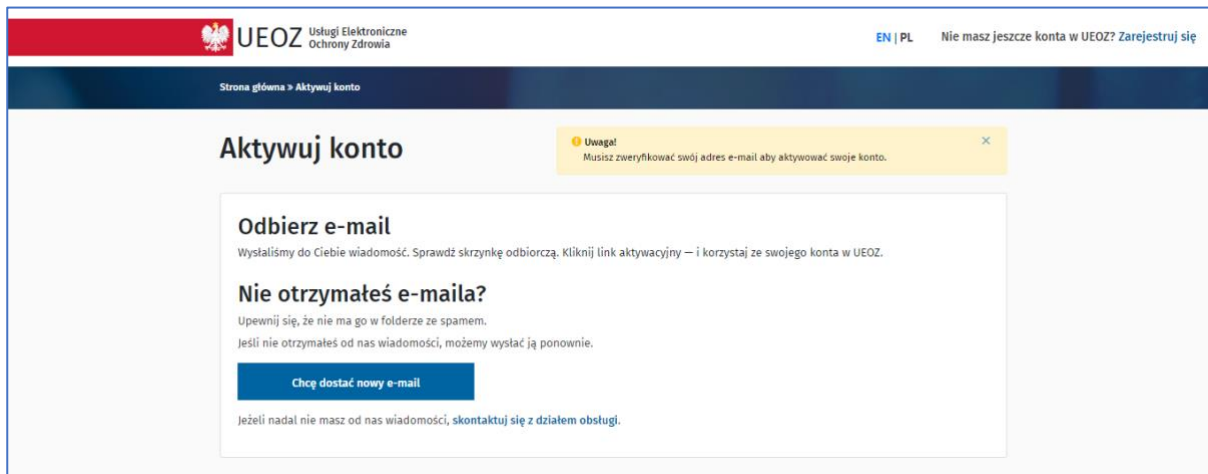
UEOZ Usługi Elektroniczne Ochrony Zdrowia

EN | PL

Nie masz jeszcze konta w UEOZ? Zarejestruj się

Strona główna > Aktywuj konto

Aktywuj konto

Uwaga!
Musisz zweryfikować swój adres e-mail aby aktywować swoje konto.

×

Odbierz e-mail

Wysłaliśmy do Ciebie wiadomość. Sprawdź skrzynkę odbiorczą. Kliknij link aktywacyjny — i korzystaj ze swojego konta w UEOZ.

Nie otrzymałeś e-maila?

Upewnij się, że nie ma go w folderze ze spamem.

Jeśli nie otrzymałeś od nas wiadomości, możemy wysłać ją ponownie.

Chcę dostać nowy e-mail

Jeżeli nadal nie masz od nas wiadomości, skontaktuj się z działem obsługi.